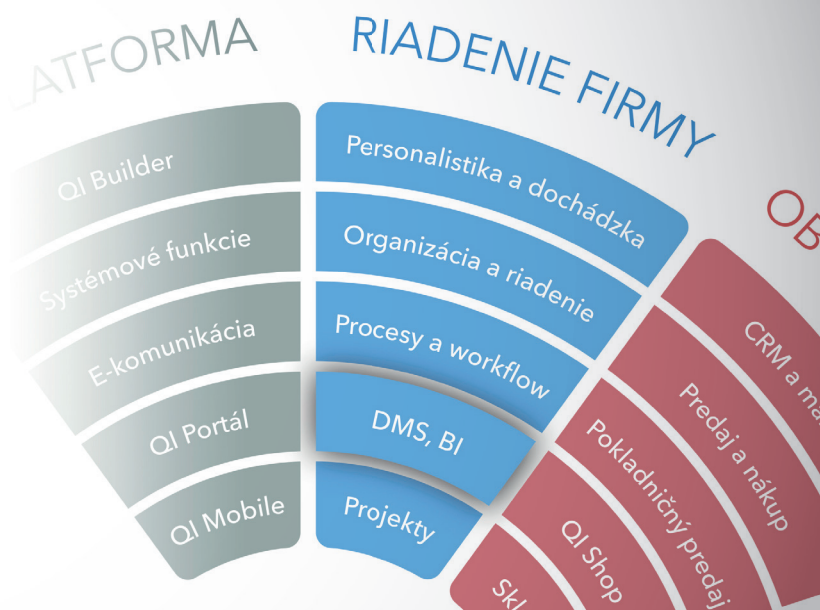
LATFORMA

QI Builder
Systémové funkcie
E-komunikácia
QI Portál
QI Mobile

RIADENIE FIRMY

Personalistika a dochádzka
Organizácia a riadenie
Procesy a workflow
DMS, BI
Projekty

OB

CRM a m
Predaj a nákup
Pokladničný predaj
QI Shop
Sk